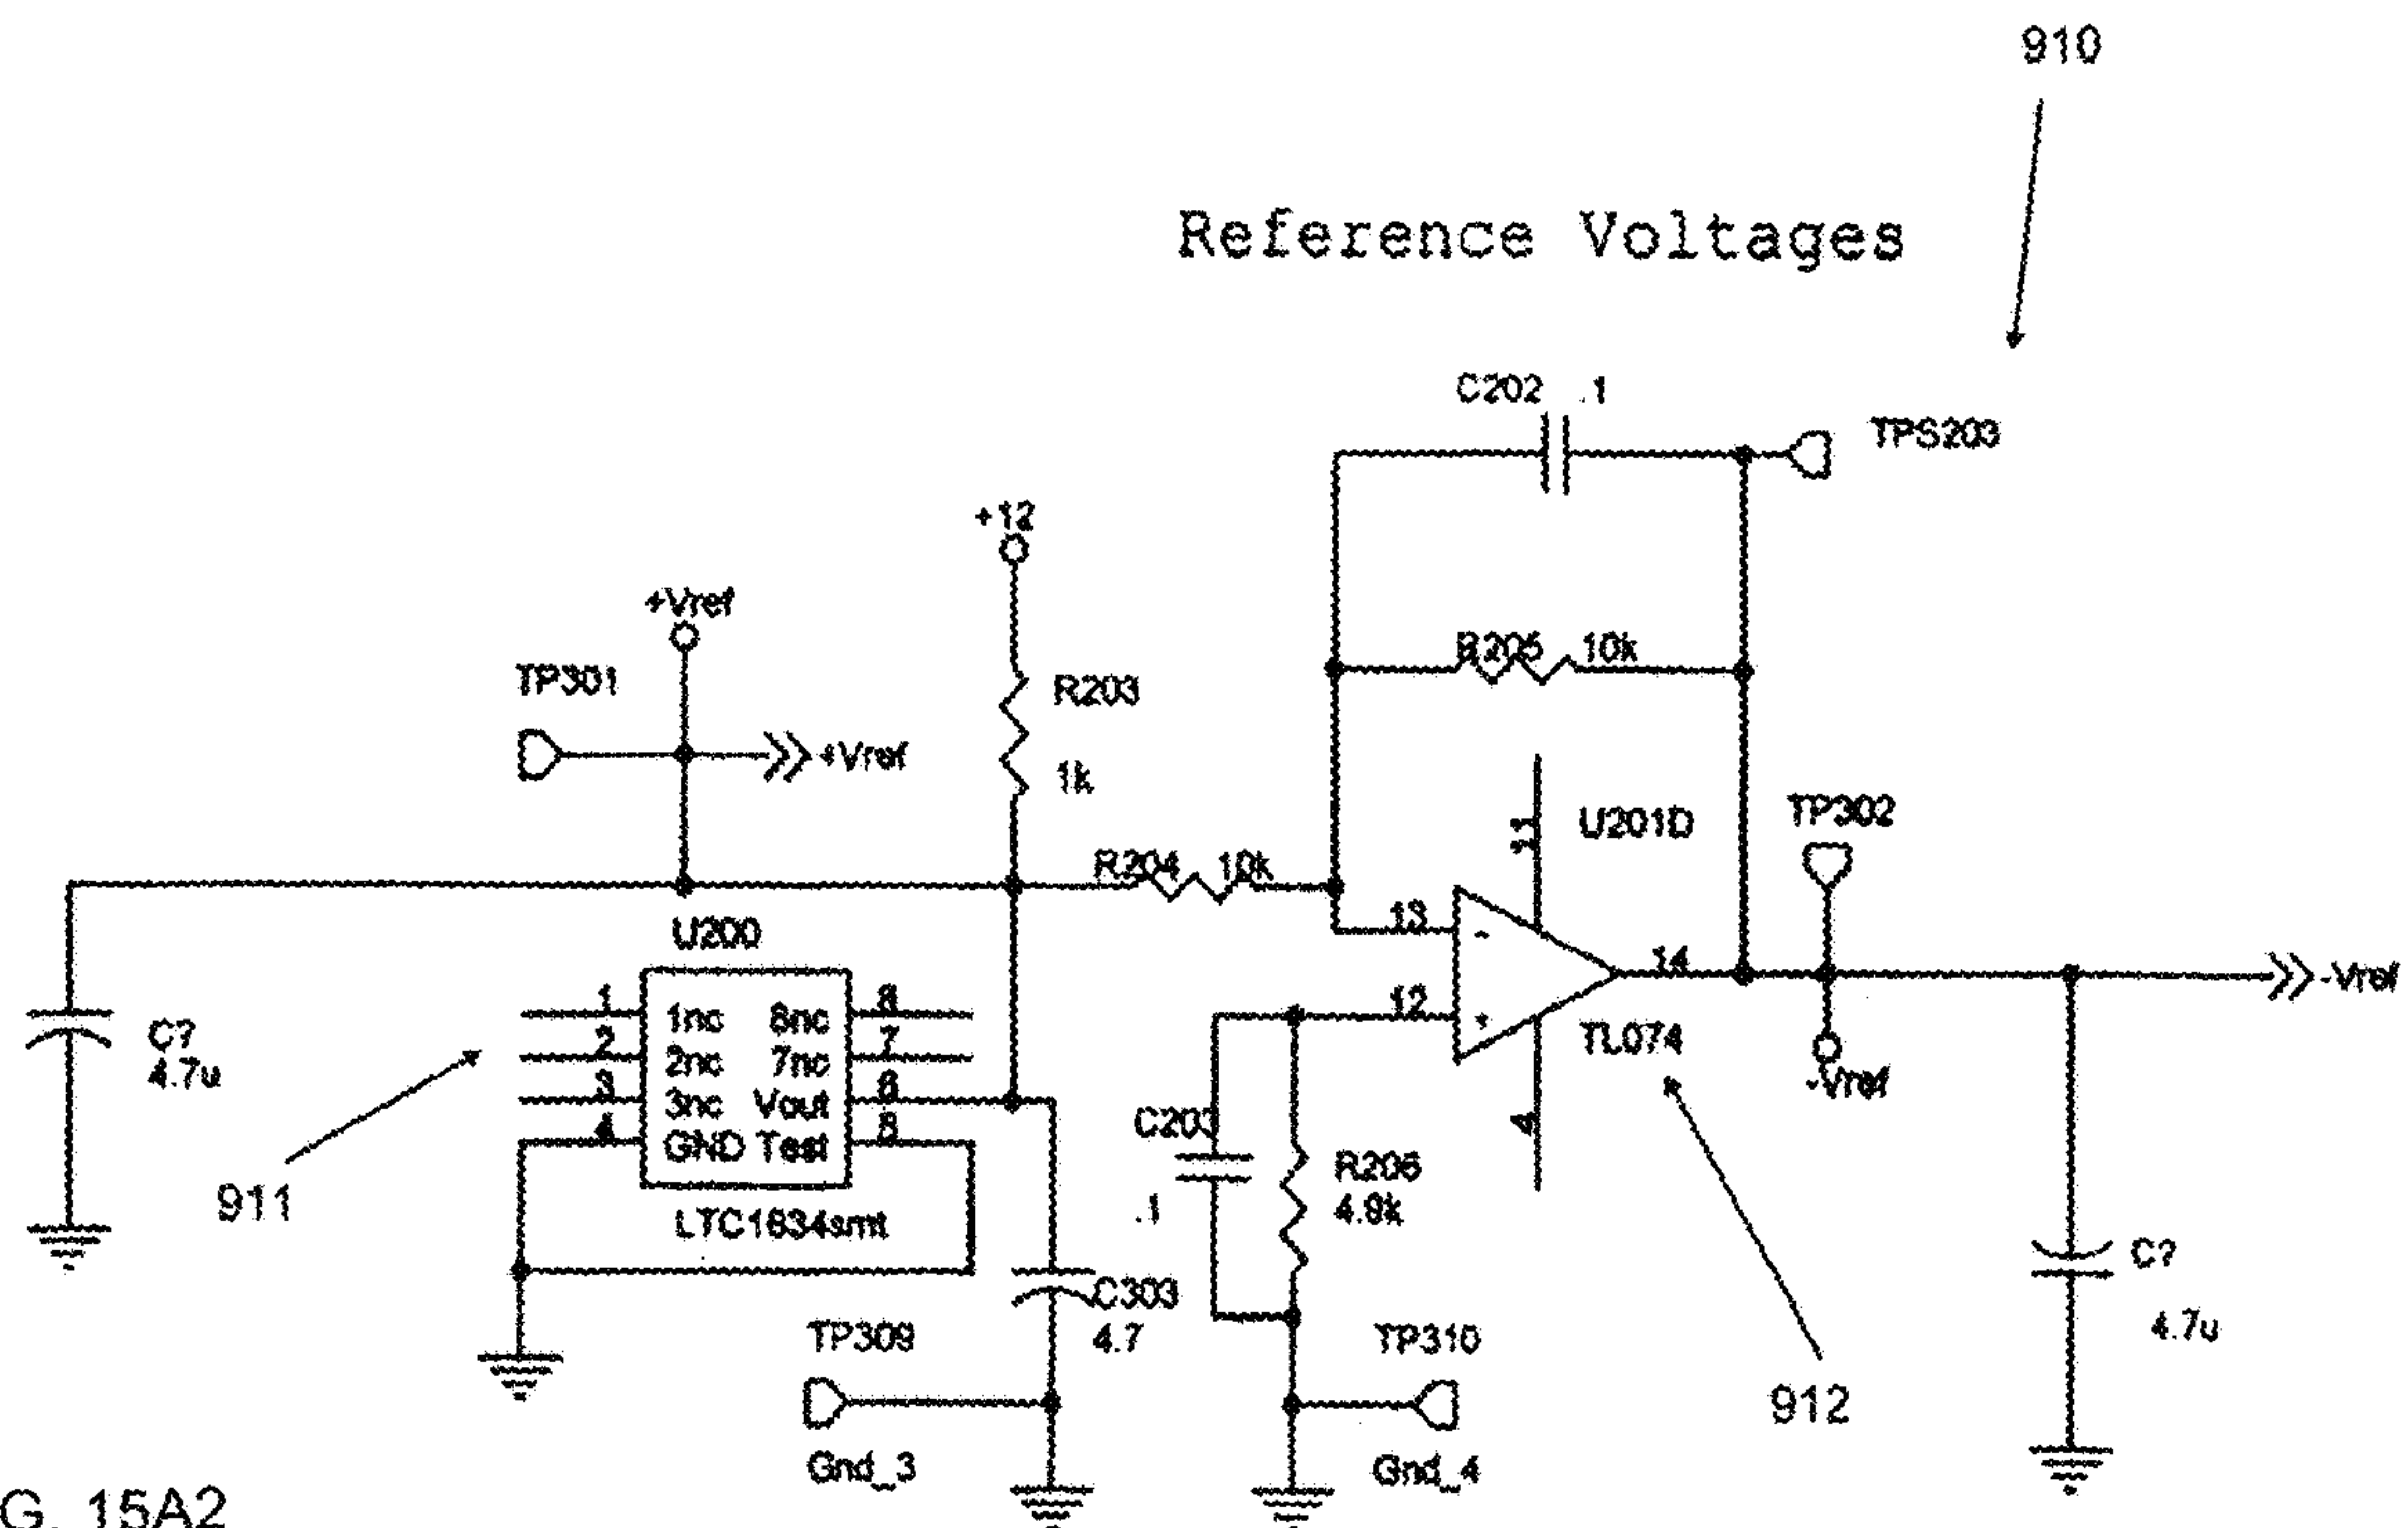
910

Reference Voltages

C202 .1

TPS203

+12

+Vref

R205 10k

TP301

R203

+Vref

1k

U201D

11

TP302

R204 10k

13

U200

14

-Vref

12

1 1nc 8nc 8
2 2nc 7nc 7
3 3nc Vout 6
4 GND Test 5

C?
4.7u

TL074

-Vref

C203

R206
4.9k

4

911

LTC1634smt

.1

C?

C303
4.7

4.7u

TP309

TP310

912

Gnd_3

Gnd_4

G. 15A2